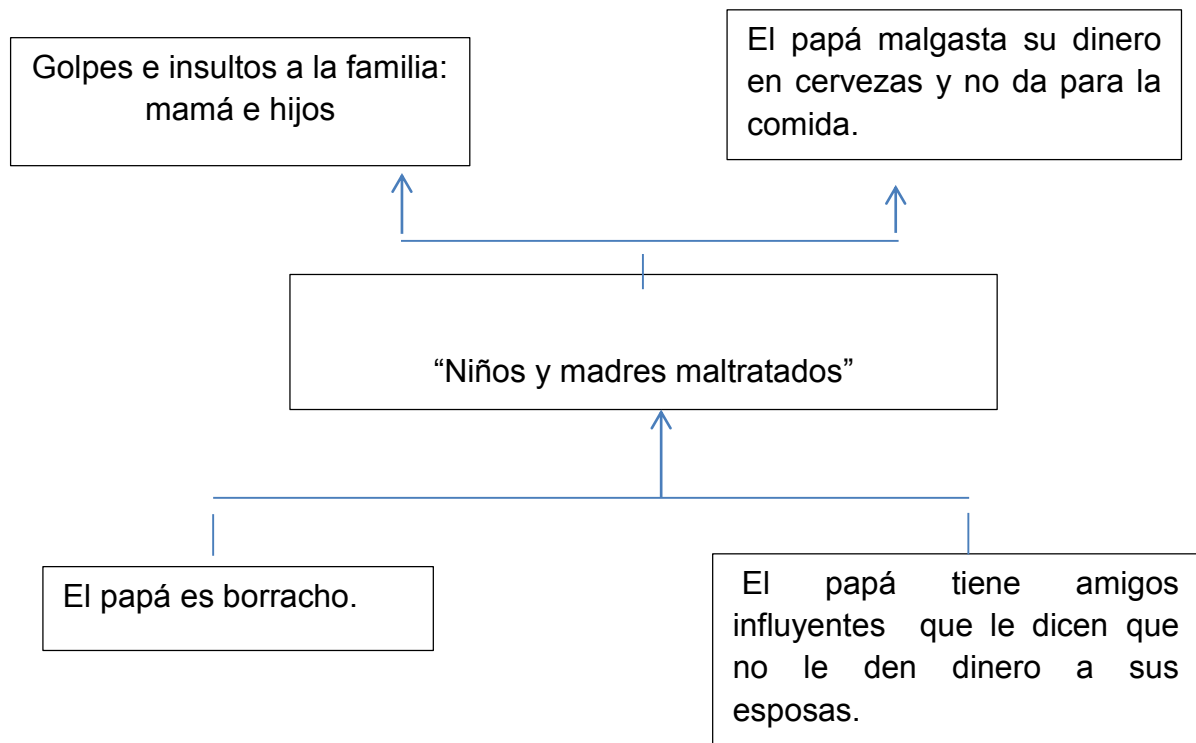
Golpes e insultos a la familia: mamá e hijos

El papá malgasta su dinero en cervezas y no da para la comida.

"Niños y madres maltratados"

El papá es borracho.

El papá tiene amigos influyentes que le dicen que no le den dinero a sus esposas.